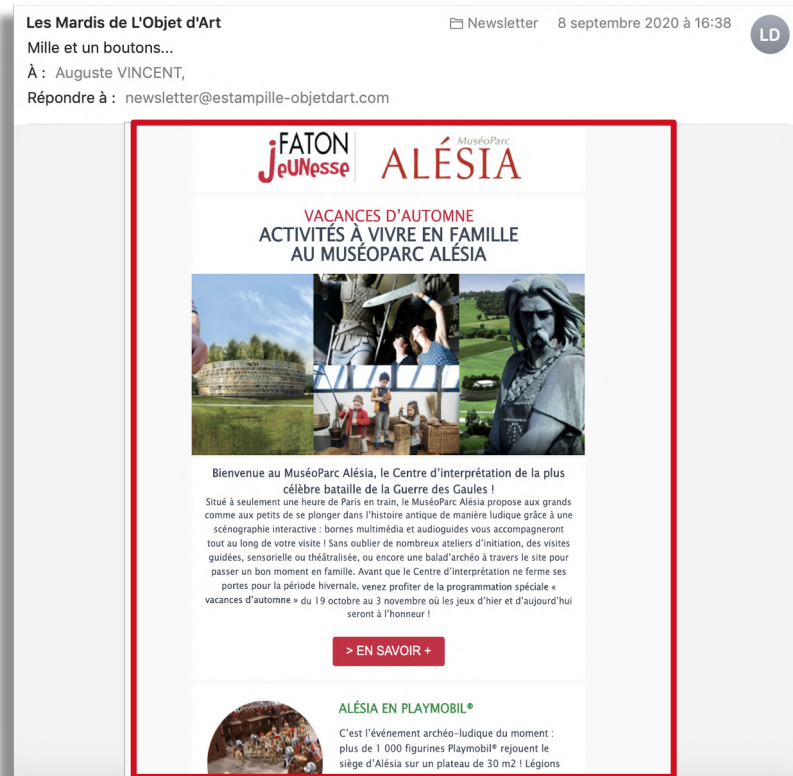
Les Mardis de L'Objet d'Art

Newsletter 8 septembre 2020 à 16:38

LD

Mille et un boutons...

À : Auguste VINCENT,

Répondre à : newsletter@estampille-objetdart.com

FATON JeuNesse

MuséoParc ALÉSIA

VACANCES D'AUTOMNE
ACTIVITÉS À VIVRE EN FAMILLE AU MUSÉOPARC ALÉSIA

Bienvenue au MuséoParc Alésia, le Centre d'interprétation de la plus célèbre bataille de la Guerre des Gaules !

Situé à seulement une heure de Paris en train, le MuséoParc Alésia propose aux grands comme aux petits de se plonger dans l'histoire antique de manière ludique grâce à une scénographie interactive : bornes multimédia et audioguides vous accompagneront tout au long de votre visite ! Sans oublier de nombreux ateliers d'initiation, des visites guidées, sensorielle ou théâtralisée, ou encore une balad'archéo à travers le site pour passer un bon moment en famille. Avant que le Centre d'interprétation ne ferme ses portes pour la période hivernale, venez profiter de la programmation spéciale « vacances d'automne » du 19 octobre au 3 novembre où les jeux d'hier et d'aujourd'hui seront à l'honneur !

> EN SAVOIR +

ALÉSIA EN PLAYMOBIL®

C'est l'événement archéo-ludique du moment : plus de 1 000 figurines Playmobil® rejouent le siège d'Alésia sur un plateau de 30 m2 ! Légions